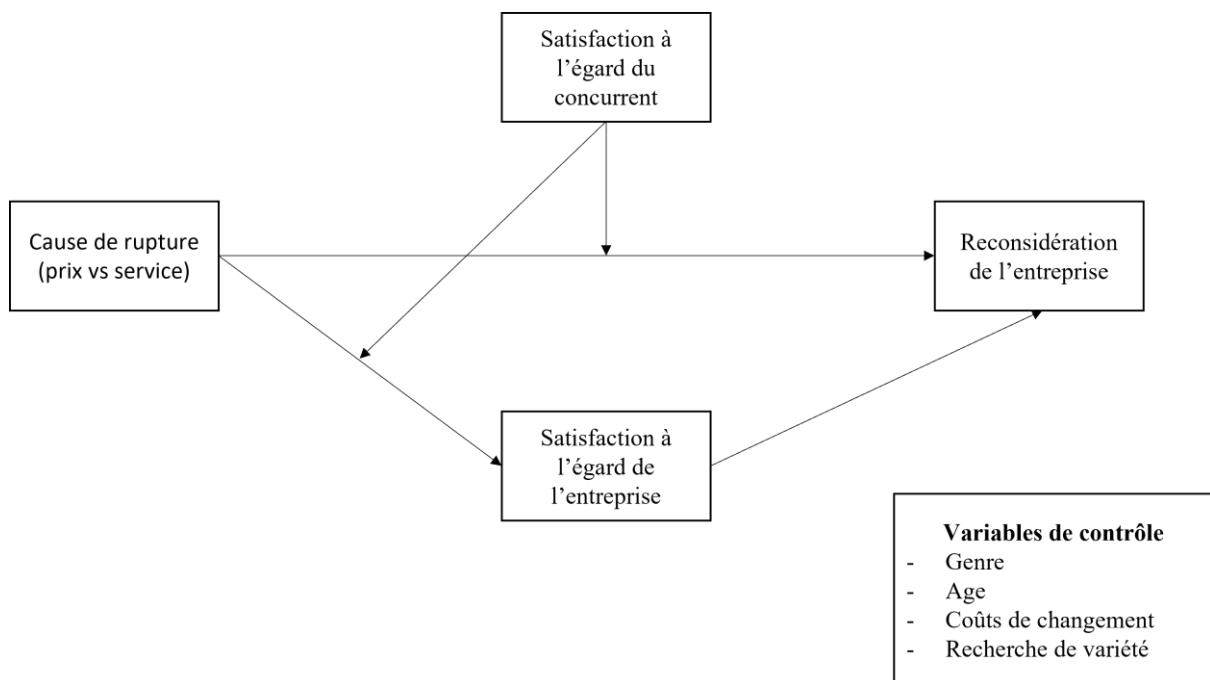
Satisfaction à l’égard du concurrent

Cause de rupture (prix vs service)

Reconsidération de l’entreprise

Satisfaction à l’égard de l’entreprise

**Variables de contrôle**
- Genre
- Age
- Coûts de changement
- Recherche de variété